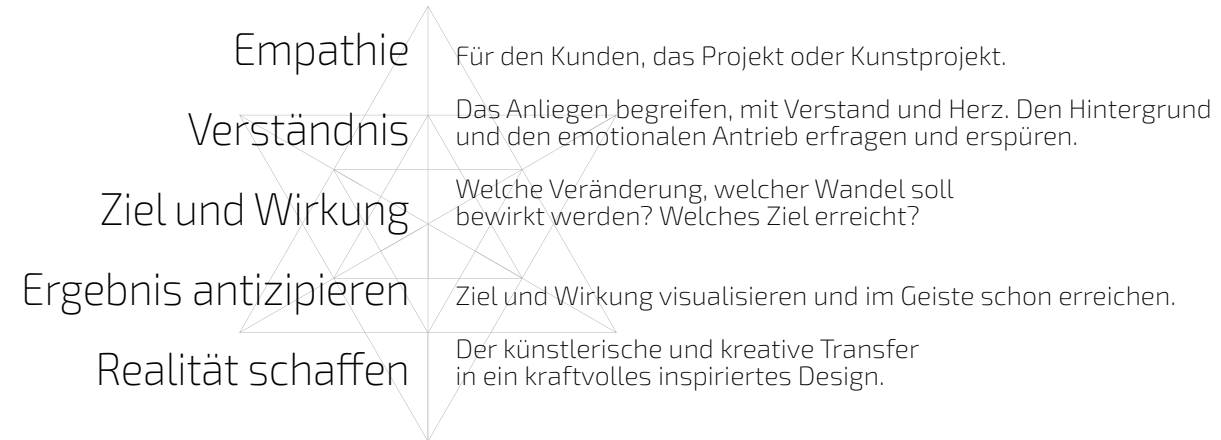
Empathie
Für den Kunden, das Projekt oder Kunstprojekt.

Verständnis
Das Anliegen begreifen, mit Verstand und Herz. Den Hintergrund und den emotionalen Antrieb erfragen und erspüren.

Ziel und Wirkung
Welche Veränderung, welcher Wandel soll bewirkt werden? Welches Ziel erreicht?

Ergebnis antizipieren
Ziel und Wirkung visualisieren und im Geiste schon erreichen.

Realität schaffen
Der künstlerische und kreative Transfer in ein kraftvolles inspiriertes Design.